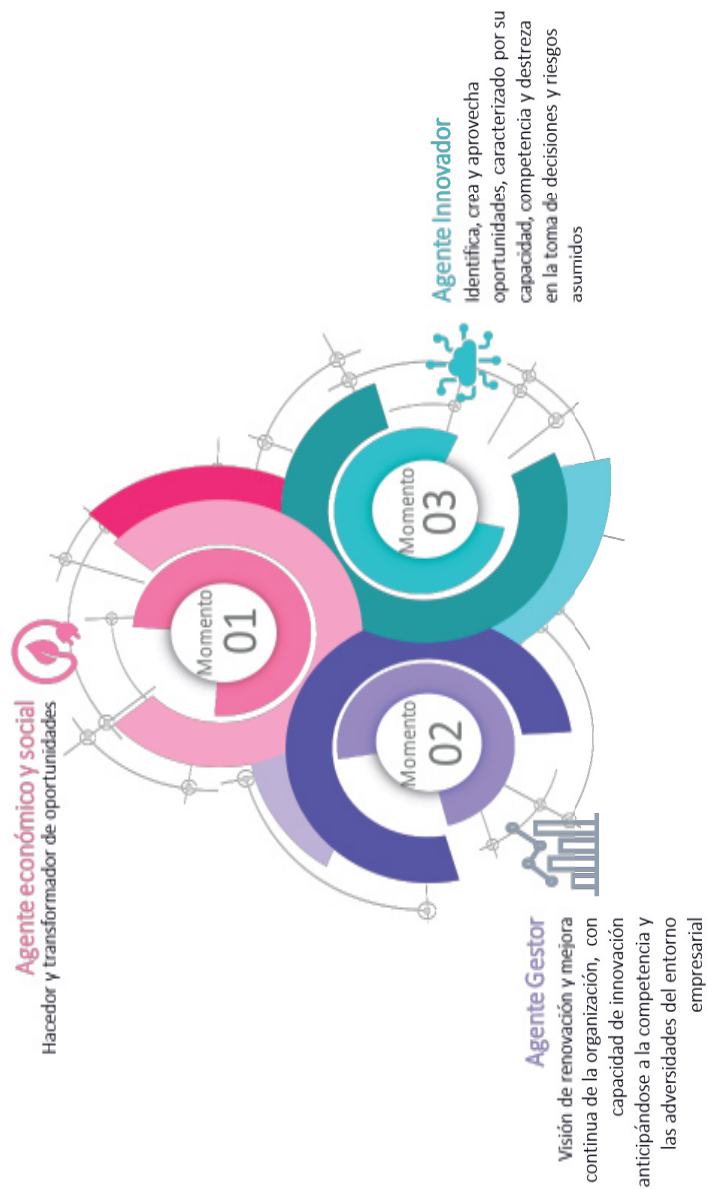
Agente Innovador
Identifica, crea y aprovecha oportunidades, caracterizado por su capacidad, competencia y destreza en la toma de decisiones y riesgos asumidos

Momento 03

Momento 01

Agente económico y social
Hacedor y transformador de oportunidades

Momento 02

Agente Gestor
Visión de renovación y mejora continua de la organización, con capacidad de innovación anticipándose a la competencia y las adversidades del entorno empresarial